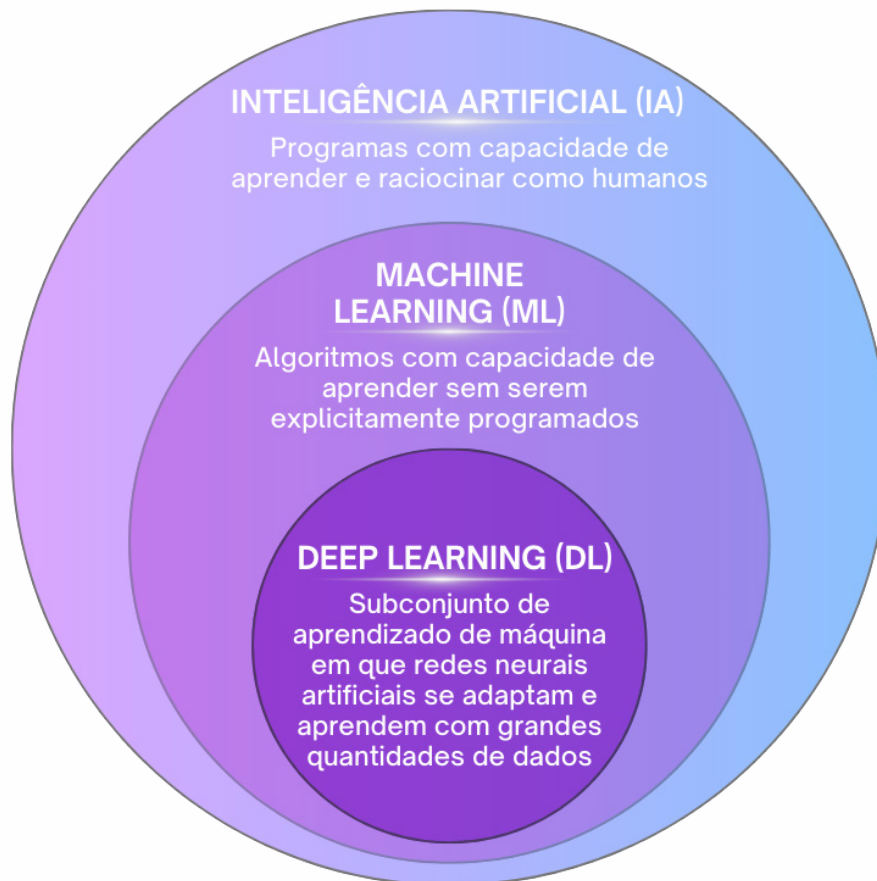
INTELIGÊNCIA ARTIFICIAL (IA)

Programas com capacidade de aprender e raciocinar como humanos

MACHINE LEARNING (ML)

Algoritmos com capacidade de aprender sem serem explicitamente programados

DEEP LEARNING (DL)

Subconjunto de aprendizado de máquina em que redes neurais artificiais se adaptam e aprendem com grandes quantidades de dados